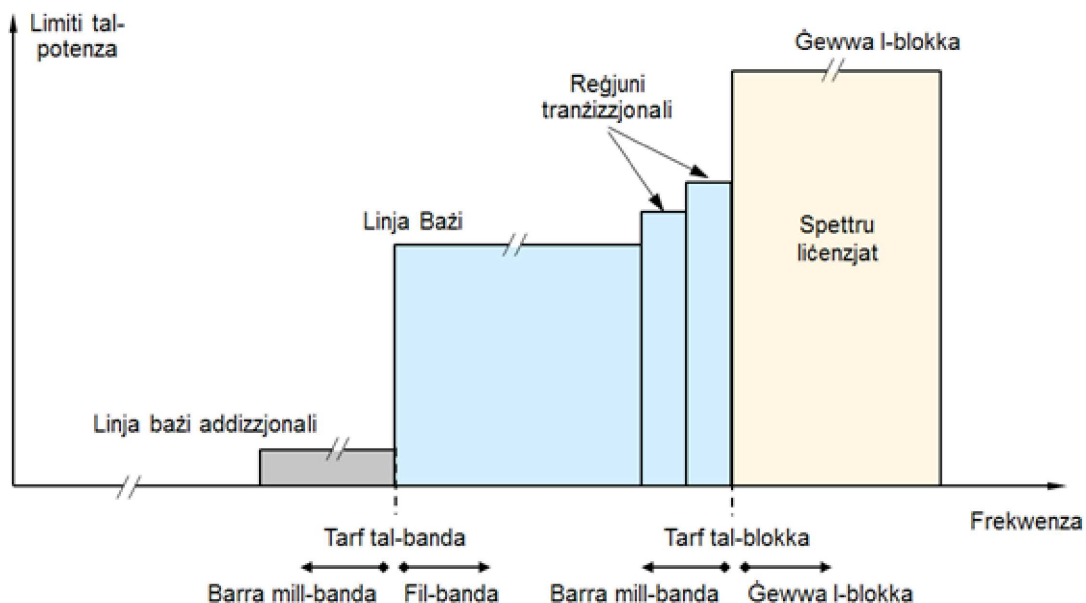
Limiti tal-potenza

Ġewwa l-blokka

Reġjuni tranżizzjonali

Linja Bażi

Spettru liċenzjat

Linja bażi addizzjonali

Tarf tal-banda

Barra mill-banda

Fil-banda

Tarf tal-blokka

Barra mill-banda

Ġewwa l-blokka

Frekwenza